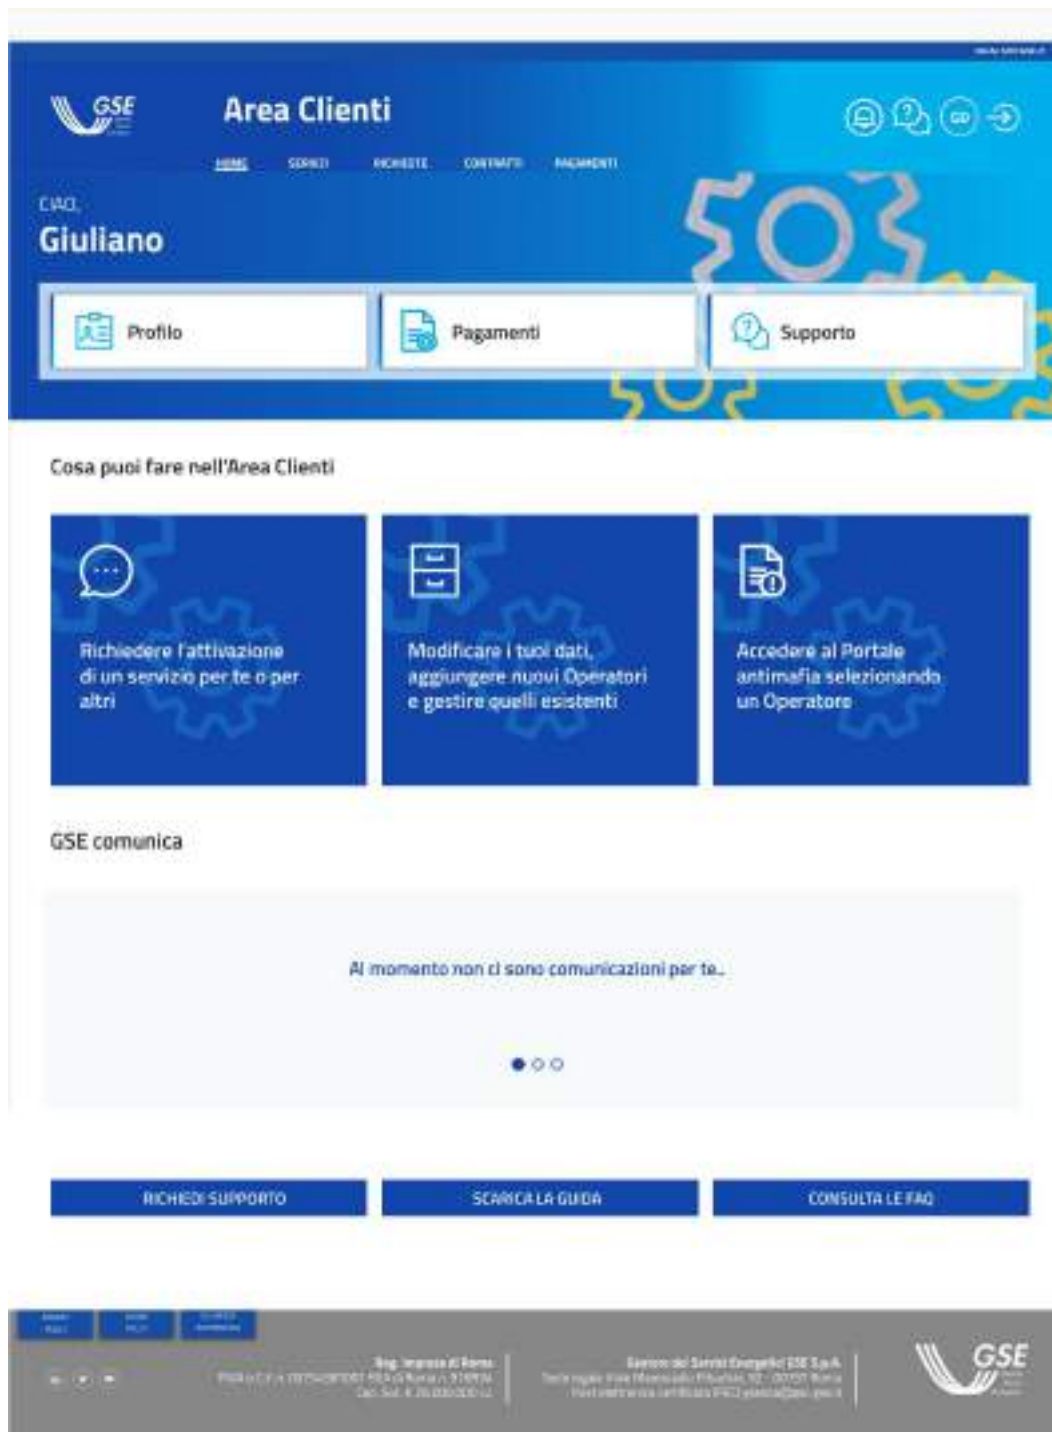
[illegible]

GSE

Area Clienti

HOME SERVIZI RICHIESTE CONTATTI PAGAMENTI

CIAO,
Giuliano

Profilo

Pagamenti

Supporto

Cosa puoi fare nell'Area Clienti

Richiedere l'attivazione di un servizio per te o per altri

Modificare i tuoi dati, aggiungere nuovi Operatori e gestire quelli esistenti

Accedere al Portale antimafia selezionando un Operatore

GSE comunica

Al momento non ci sono comunicazioni per te..

RICHIEDI SUPPORTO

SCARICA LA GUIDA

CONSULTA LE FAQ

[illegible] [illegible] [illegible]

Reg. Imprese di Roma
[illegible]
Cap. Soc. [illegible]

Gestore dei Servizi Energetici GSE S.p.A.
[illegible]
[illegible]

GSE